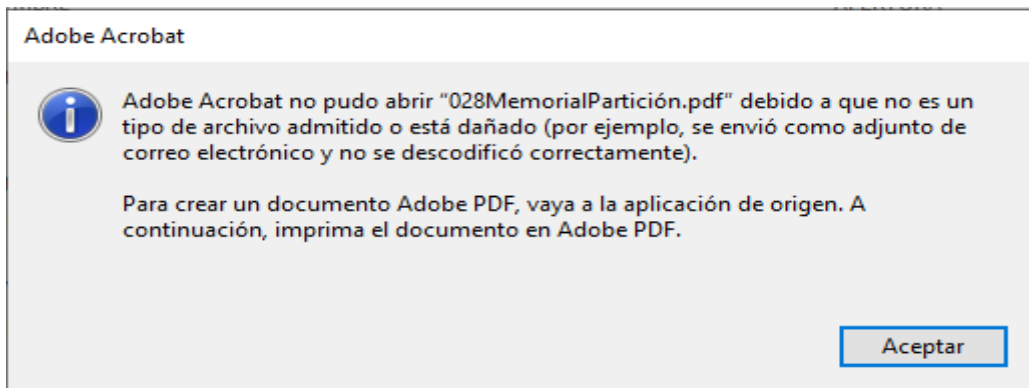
Adobe Acrobat

Adobe Acrobat no pudo abrir "028MemorialPartición.pdf" debido a que no es un tipo de archivo admitido o está dañado (por ejemplo, se envió como adjunto de correo electrónico y no se descodificó correctamente).

Para crear un documento Adobe PDF, vaya a la aplicación de origen. A continuación, imprima el documento en Adobe PDF.

Aceptar